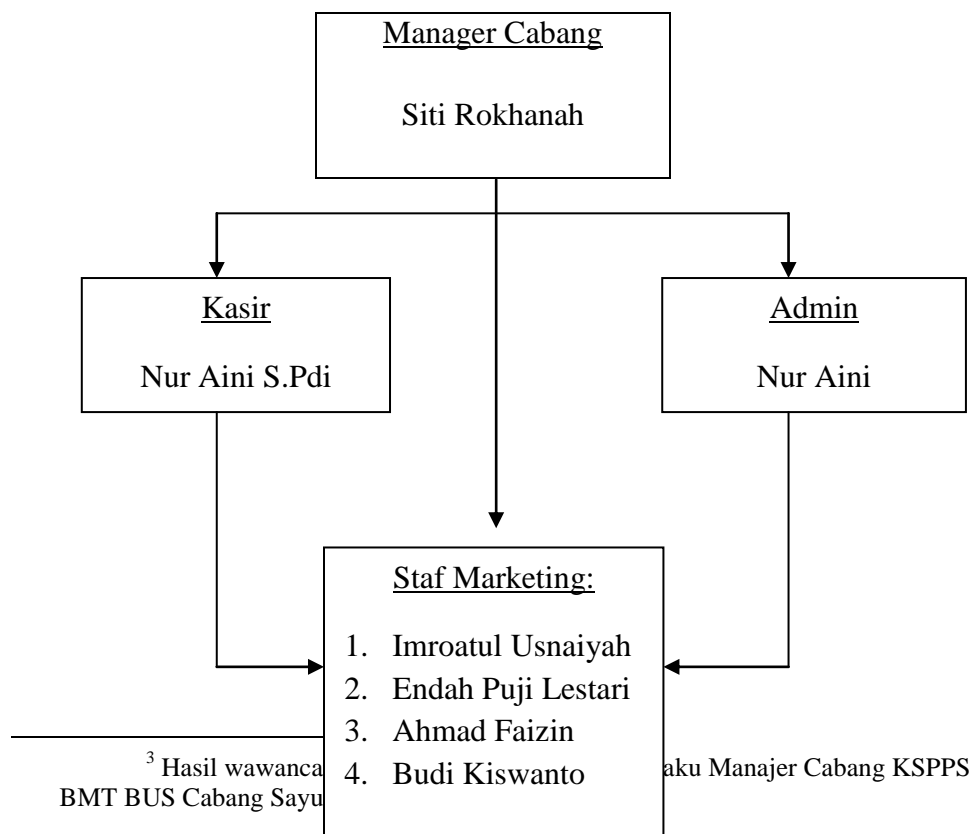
Manager Cabang

Siti Rokhanah

Kasir

Nur Aini S.Pdi

Admin

Nur Aini

Staf Marketing:

1. Imroatul Usnaiyah
2. Endah Puji Lestari
3. Ahmad Faizin
4. Budi Kiswanto

$^3$ Hasil wawanca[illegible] aku Manajer Cabang KSPPS BMT BUS Cabang Sayu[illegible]